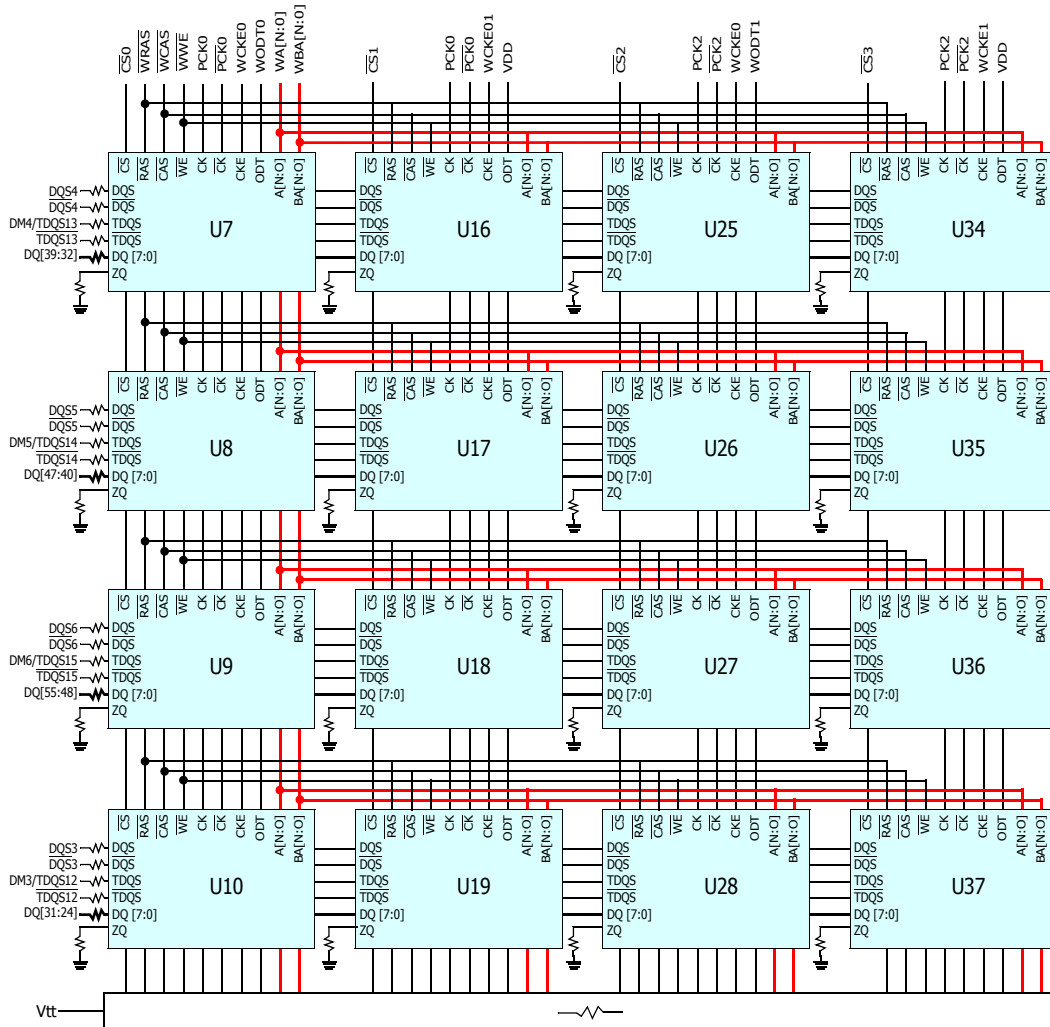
$\overline{CS0}$ $\overline{WRAS}$ $\overline{WCAS}$ $\overline{WWE}$ PCK0 $\overline{PCK0}$ WCKE0 WODT0 WA[N:0] WBA[N:0]
$\overline{CS1}$ PCK0 $\overline{PCK0}$ WCKE01 VDD
$\overline{CS2}$ PCK2 $\overline{PCK2}$ WCKE0 WODT1
$\overline{CS3}$ PCK2 $\overline{PCK2}$ WCKE1 VDD

DQS4
$\overline{DQS4}$
DM4/TDQS13
$\overline{TDQS13}$
DQ[39:32]

$\overline{CS}$ $\overline{RAS}$ $\overline{CAS}$ $\overline{WE}$ CK $\overline{CK}$ CKE ODT A[N:0] BA[N:0]
DQS
$\overline{DQS}$
TDQS
$\overline{TDQS}$
DQ [7:0]
ZQ
U7

$\overline{CS}$ $\overline{RAS}$ $\overline{CAS}$ $\overline{WE}$ CK $\overline{CK}$ CKE ODT A[N:0] BA[N:0]
DQS
$\overline{DQS}$
TDQS
$\overline{TDQS}$
DQ [7:0]
ZQ
U16

$\overline{CS}$ $\overline{RAS}$ $\overline{CAS}$ $\overline{WE}$ CK $\overline{CK}$ CKE ODT A[N:0] BA[N:0]
DQS
$\overline{DQS}$
TDQS
$\overline{TDQS}$
DQ [7:0]
ZQ
U25

$\overline{CS}$ $\overline{RAS}$ $\overline{CAS}$ $\overline{WE}$ CK $\overline{CK}$ CKE ODT A[N:0] BA[N:0]
DQS
$\overline{DQS}$
TDQS
$\overline{TDQS}$
DQ [7:0]
ZQ
U34

DQS5
$\overline{DQS5}$
DM5/TDQS14
$\overline{TDQS14}$
DQ[47:40]

U8
U17
U26
U35

DQS6
$\overline{DQS6}$
DM6/TDQS15
$\overline{TDQS15}$
DQ[55:48]

U9
U18
U27
U36

DQS3
$\overline{DQS3}$
DM3/TDQS12
$\overline{TDQS12}$
DQ[31:24]

U10
U19
U28
U37

Vtt